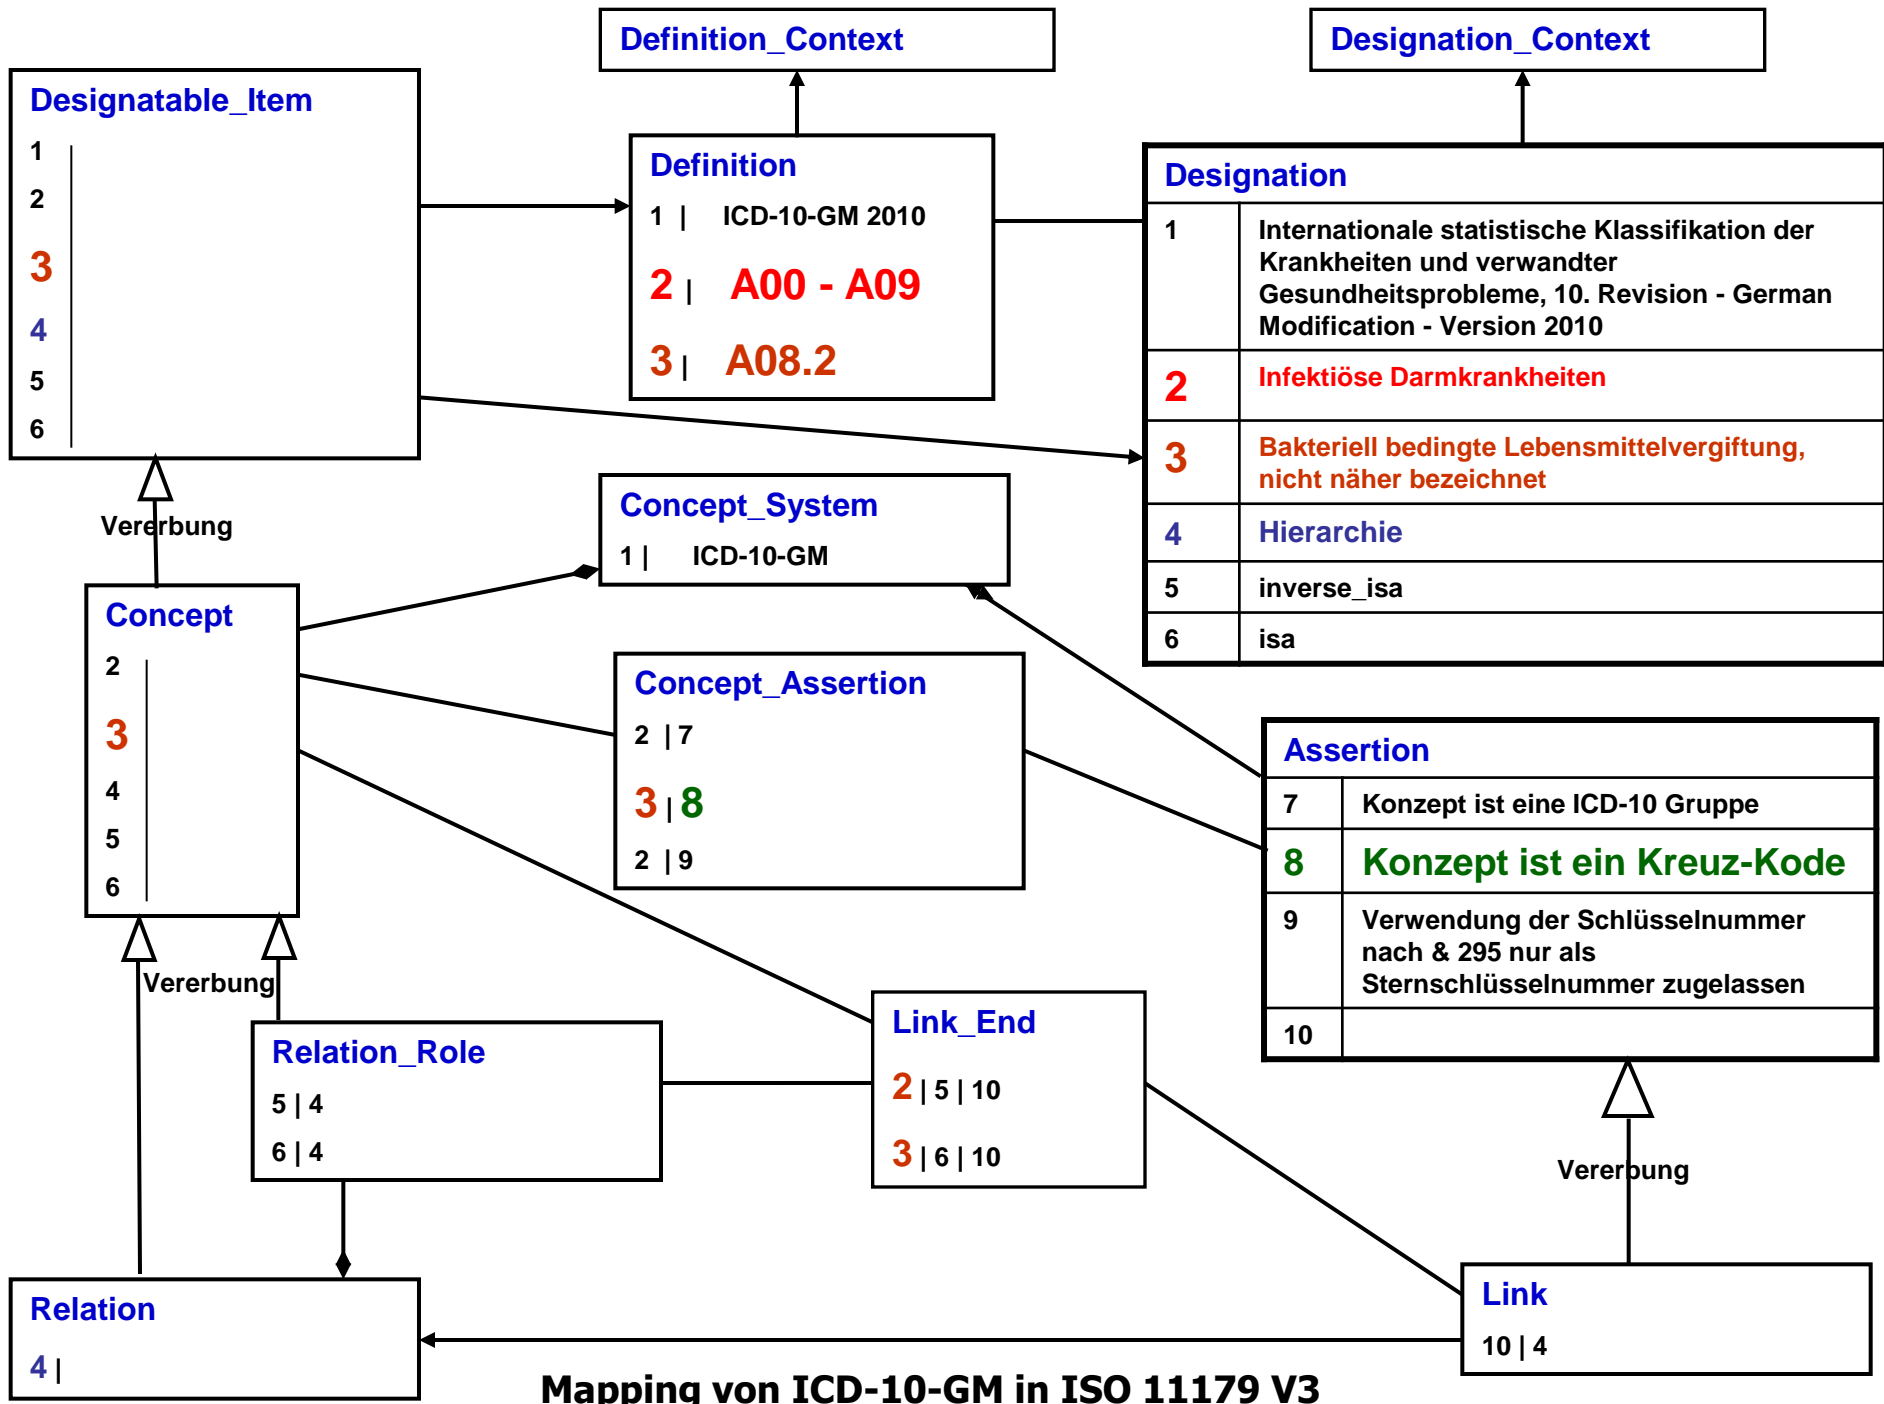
Definition_Context

Designation_Context

Designatable_Item
1
2
3
4
5
6

Definition
1 | ICD-10-GM 2010
2 | A00 - A09
3 | A08.2

Designation

| 1 | Internationale statistische Klassifikation der Krankheiten und verwandter Gesundheitsprobleme, 10. Revision - German Modification - Version 2010 |
|---|---|
| 2 | Infektiöse Darmkrankheiten |
| 3 | Bakteriell bedingte Lebensmittelvergiftung, nicht näher bezeichnet |
| 4 | Hierarchie |
| 5 | inverse_isa |
| 6 | isa |

Vererbung

Concept_System
1 | ICD-10-GM

Concept
2
3
4
5
6

Concept_Assertion
2 | 7
3 | 8
2 | 9

Assertion

| 7 | Konzept ist eine ICD-10 Gruppe |
|---|---|
| 8 | Konzept ist ein Kreuz-Kode |
| 9 | Verwendung der Schlüsselnummer nach & 295 nur als Sternschlüsselnummer zugelassen |
| 10 | |

Vererbung

Relation_Role
5 | 4
6 | 4

Link_End
2 | 5 | 10
3 | 6 | 10

Vererbung

Relation
4 |

Link
10 | 4

Mapping von ICD-10-GM in ISO 11179 V3